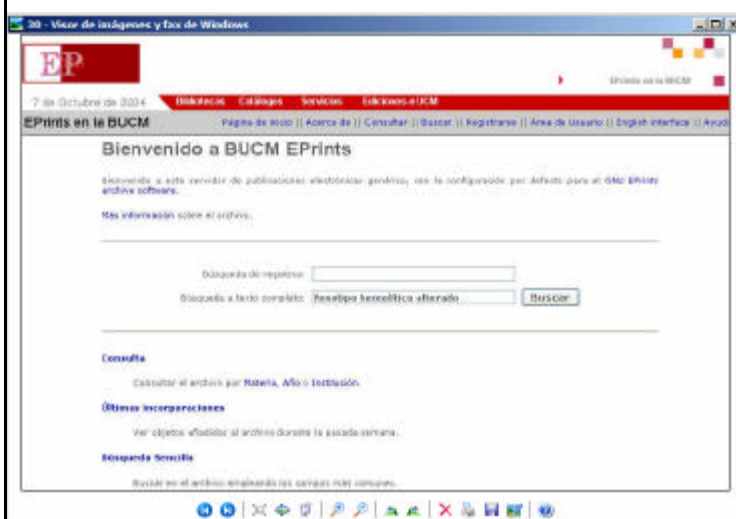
30 - Visor de imágenes y fax de Windows

EP

EPrints en la BUCM

7 de Octubre de 2004 Bibliotecas Catálogos Servicios Ediciones-e UCM

EPrints en la BUCM Página de inicio || Acerca de || Consultar || Buscar || Registrarse || Área de Usuario || English interface || Ayuda

Bienvenido a BUCM EPrints

Bienvenido a este servidor de publicaciones electrónicas genérico, con la configuración por defecto para el GNU EPrints archive software.

Más información sobre el archivo.

Búsqueda de registros:

Búsqueda a texto completo: Fenotipo hemolítico alterado Buscar

Consulta

Consultar el archivo por Materia, Año o Institución.

Últimas incorporaciones

Ver objetos añadidos al archivo durante la pasada semana.

Búsqueda Sencilla

Buscar en el archivo empleando los campos más comunes.